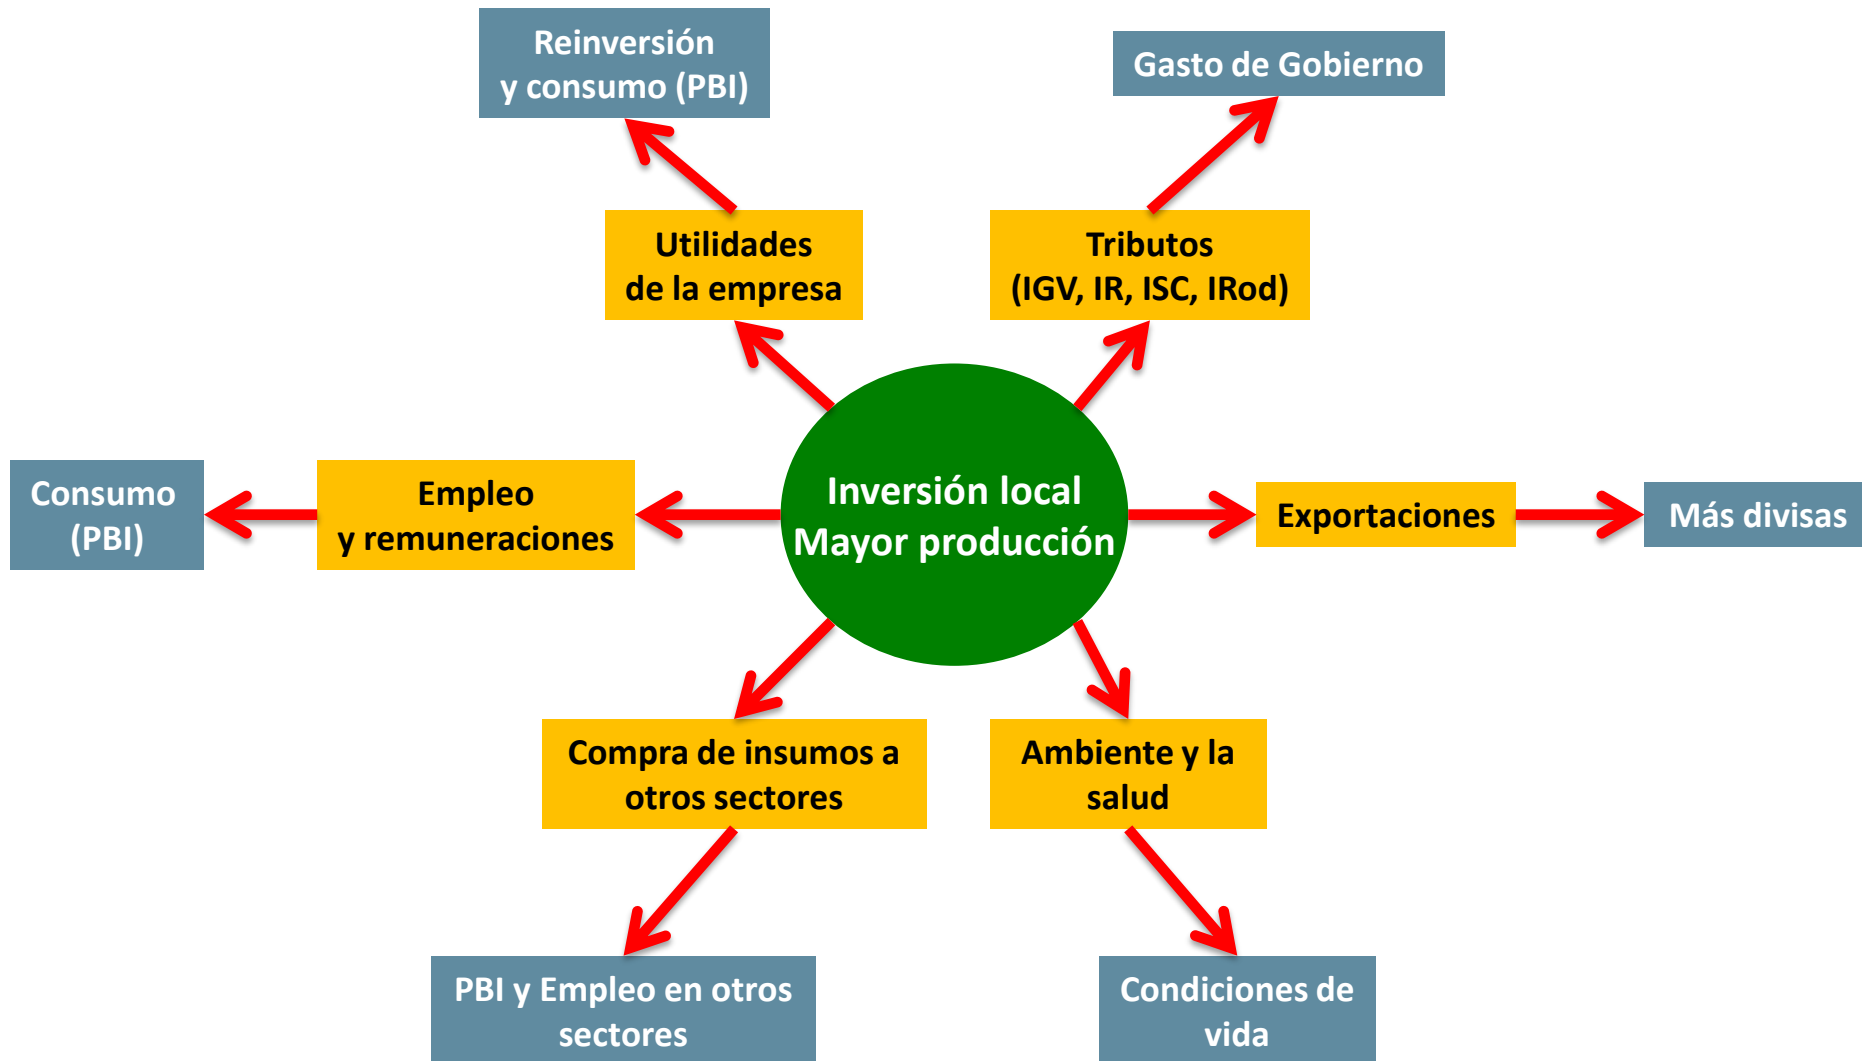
Reinversión y consumo (PBI)

Gasto de Gobierno

Utilidades de la empresa

Tributos (IGV, IR, ISC, IRod)

Consumo (PBI)

Empleo y remuneraciones

Inversión local Mayor producción

Exportaciones

Más divisas

Compra de insumos a otros sectores

Ambiente y la salud

PBI y Empleo en otros sectores

Condiciones de vida